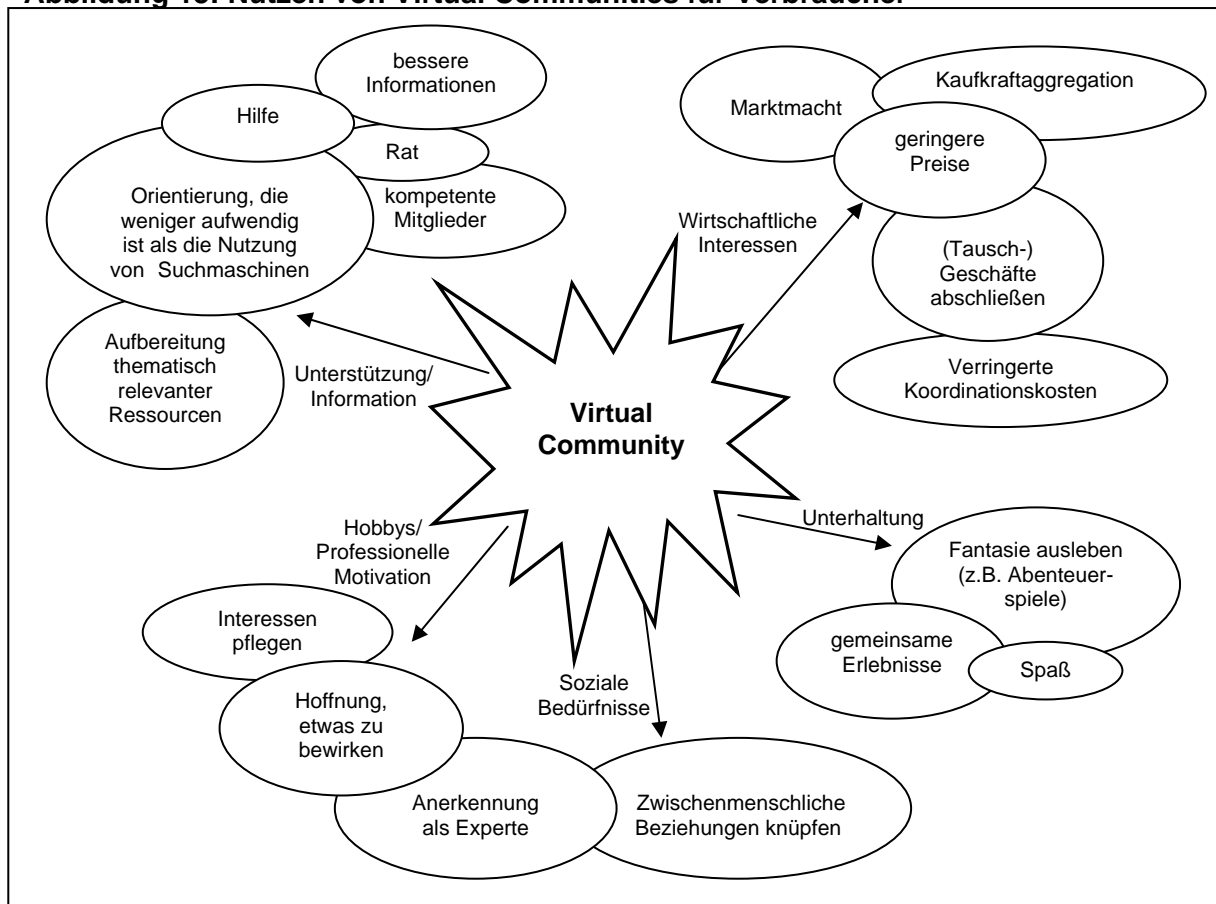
Abbildung 13: Nutzen von Virtual Communities für Verbraucher

bessere Informationen

Hilfe

Rat

kompetente Mitglieder

Orientierung, die weniger aufwendig ist als die Nutzung von Suchmaschinen

Aufbereitung thematisch relevanter Ressourcen

Unterstützung/ Information

Marktmacht

Kaufkraftaggregation

geringere Preise

Wirtschaftliche Interessen

(Tausch-) Geschäfte abschließen

Verringerte Koordinationskosten

Virtual Community

Hobbys/ Professionelle Motivation

Unterhaltung

Fantasie ausleben (z.B. Abenteuerspiele)

gemeinsame Erlebnisse

Spaß

Interessen pflegen

Hoffnung, etwas zu bewirken

Soziale Bedürfnisse

Anerkennung als Experte

Zwischenmenschliche Beziehungen knüpfen